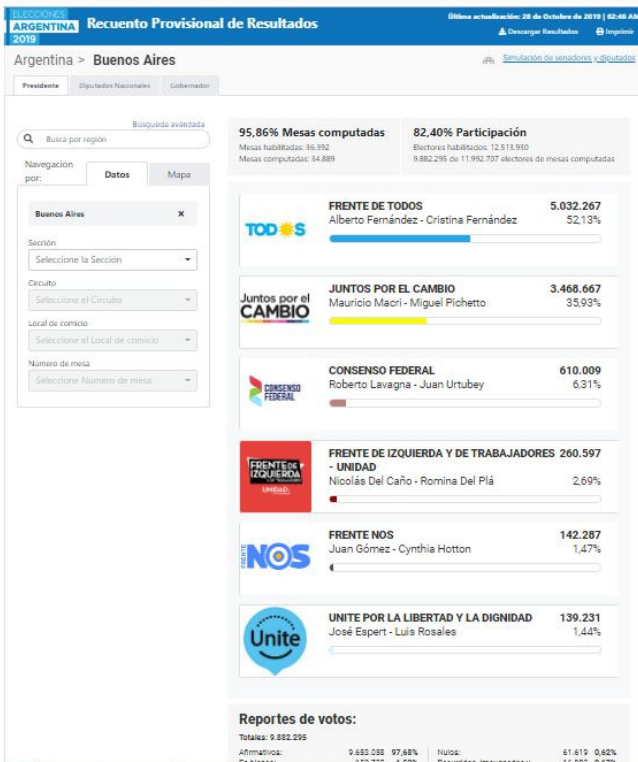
ELECCIONES ARGENTINA 2019 Recuento Provisional de Resultados

Última actualización: 28 de Octubre de 2019 | 02:46 AM

Descargar Resultados Imprimir

Argentina > Buenos Aires

Simulación de senadores y diputados

Presidente | Diputados Nacionales | Gobernador

Búsqueda avanzada

Busca por región

Navegación por: Datos Mapa

Buenos Aires ×

Sección
Seleccione la Sección

Circuito
Seleccione el Circuito

Local de comicio
Seleccione el Local de comicio

Numero de mesa
Seleccione Numero de mesa

95,86% Mesas computadas
Mesas habilitadas: 36.392
Mesas computadas: 34.889

82,40% Participación
Electores habilitados: 12.513.930
9.882.295 de 11.992.707 electores de mesas computadas

TODOS
FRENTE DE TODOS 5.032.267
Alberto Fernández - Cristina Fernández 52,13%

Juntos por el CAMBIO
JUNTOS POR EL CAMBIO 3.468.667
Mauricio Macri - Miguel Pichetto 35,93%

CONSENSO FEDERAL
CONSENSO FEDERAL 610.009
Roberto Lavagna - Juan Urtubey 6,31%

FRENTE DE IZQUIERDA UNIDAD
FRENTE DE IZQUIERDA Y DE TRABAJADORES - UNIDAD 260.597
Nicolás Del Caño - Romina Del Plá 2,69%

FRENTE NOS
FRENTE NOS 142.287
Juan Gómez - Cynthia Hotton 1,47%

Unite
UNITE POR LA LIBERTAD Y LA DIGNIDAD 139.231
José Espert - Luis Rosales 1,44%

Reportes de votos:
Totales: 9.882.295
Afirmativos: 9.653.058 97,68% | Nulos: 61.619 0,62%
En blanco: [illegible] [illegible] | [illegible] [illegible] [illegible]